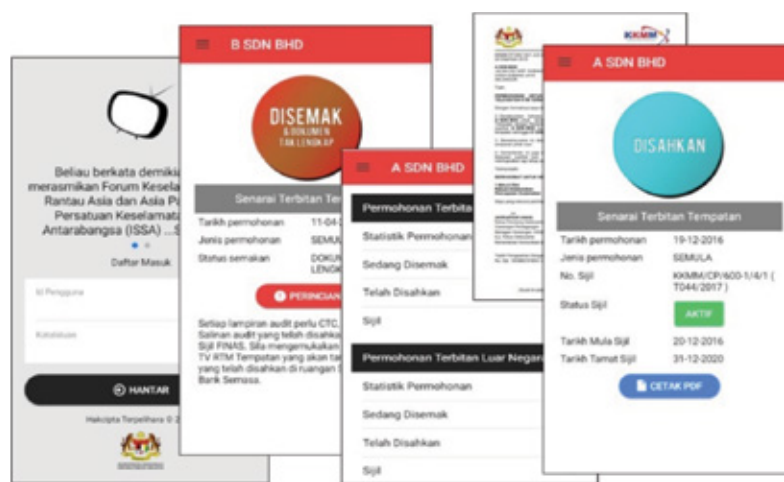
Beliau berkata demiki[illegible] merasmikan Forum Kesela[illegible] Rantau Asia dan Asia P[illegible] Persatuan Keselamat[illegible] Antarabangsa (ISSA) ...S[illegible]

Daftar Masuk

Id Pengguna

Katalaluan

HANTAR

Hakcipta Terpelihara © 2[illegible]

B SDN BHD

DISEMAK & DOKUMEN TAK LENGKAP

Senarai Terbitan Tem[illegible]

| | |
|---|---|
| Tarikh permohonan | 11-04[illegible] |
| Jenis permohonan | SEMUL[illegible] |
| Status semakan | DOKU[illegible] LENGK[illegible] |

PERINCIAN

Setiap lampiran audit perlu CTC, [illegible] Salinan audit yang telah disahka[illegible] Sijil FINAS. Sila mengemukakan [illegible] TV RTM Tempatan yang akan ta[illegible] yang telah disahkan di ruangan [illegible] Bank Semasa.

A SDN BHD

Permohonan Terbita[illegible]

Statistik Permohonan

Sedang Disemak

Telah Disahkan

Sijil

Permohonan Terbitan Luar Negara

Statistik Permohonan

Sedang Disemak

Telah Disahkan

Sijil

KKMM

A SDN BHD

DISAHKAN

Senarai Terbitan Tempatan

| | |
|---|---|
| Tarikh permohonan | 19-12-2016 |
| Jenis permohonan | SEMULA |
| No. Sijil | KKMM/CP/600-1/4/1 ( T044/2017 ) |
| Status Sijil | AKTIF |
| Tarikh Mula Sijil | 20-12-2016 |
| Tarikh Tamat Sijil | 31-12-2020 |

CETAK PDF